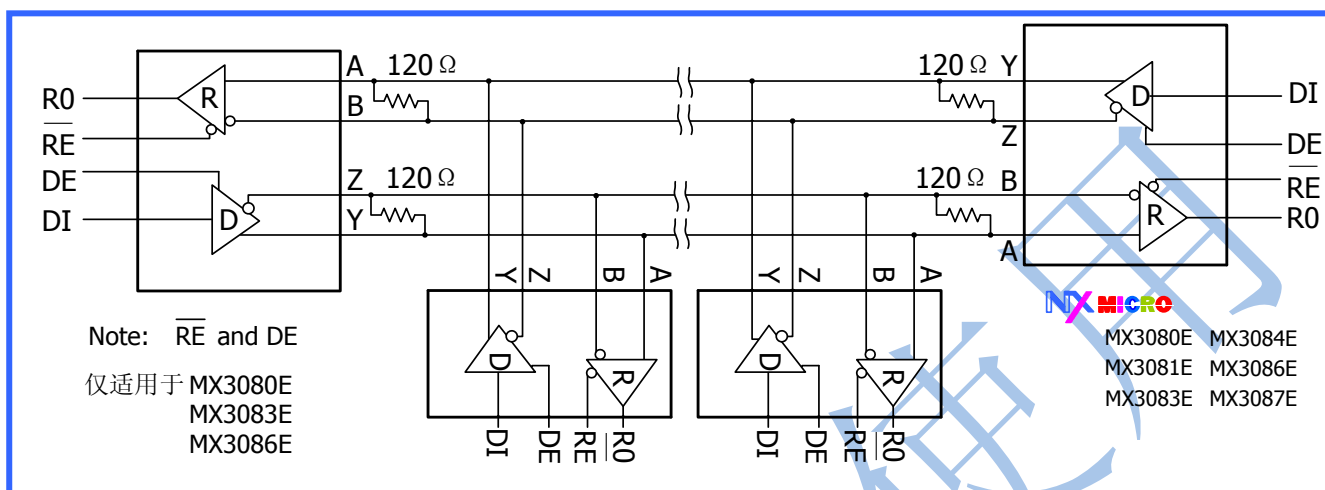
R0
$\overline{RE}$
DE
DI
R
D
A
B
Z
Y
120 Ω
120 Ω
120 Ω
120 Ω
Y
Z
B
A
D
R
DI
DE
$\overline{RE}$
R0
Y Z B A
D R
DI DE $\overline{RE}$ R0
Y Z B A
D R
DI DE $\overline{RE}$ R0

Note: $\overline{RE}$ and DE

仅适用于 MX3080E
MX3083E
MX3086E

NX MICRO
MX3080E MX3084E
MX3081E MX3086E
MX3083E MX3087E